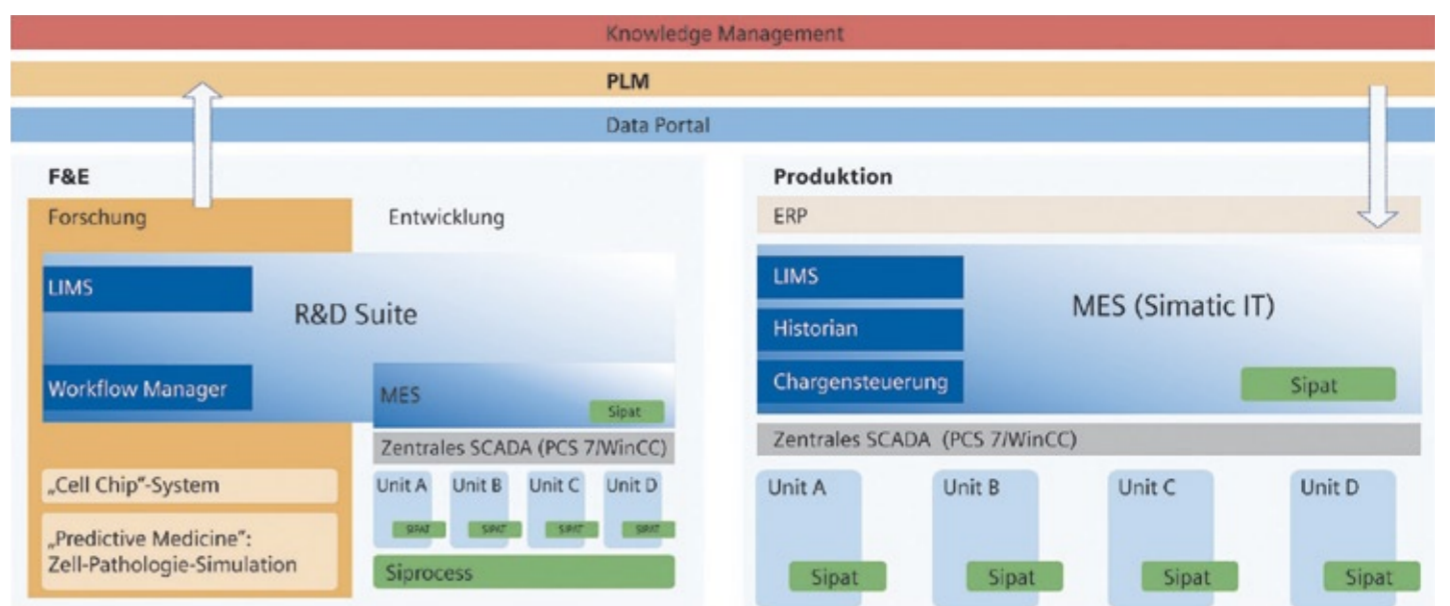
Knowledge Management

PLM

Data Portal

F&E

Forschung

Entwicklung

LIMS

R&D Suite

Workflow Manager

MES

Sipat

Zentrales SCADA (PCS 7/WinCC)

Unit A

Unit B

Unit C

Unit D

Sipat

Sipat

Sipat

Sipat

Siprocess

„Cell Chip"-System

„Predictive Medicine": Zell-Pathologie-Simulation

Produktion

ERP

LIMS

Historian

Chargensteuerung

MES (Simatic IT)

Sipat

Zentrales SCADA (PCS 7/WinCC)

Unit A

Unit B

Unit C

Unit D

Sipat

Sipat

Sipat

Sipat